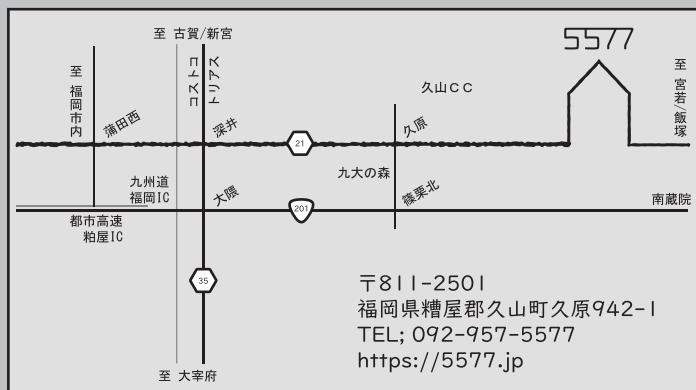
至 古賀/新宮

5577

至
福
岡
市
内

コストコ

トリアス

久山CC

至
宮
若
/
飯
塚

蒲田西

深井

21

久原

九大の森

九州道
福岡IC

大隈

201

篠栗北

南蔵院

都市高速
粕屋IC

35

〒811-2501
福岡県糟屋郡久山町久原942-1
TEL; 092-957-5577
https://5577.jp

至 大宰府